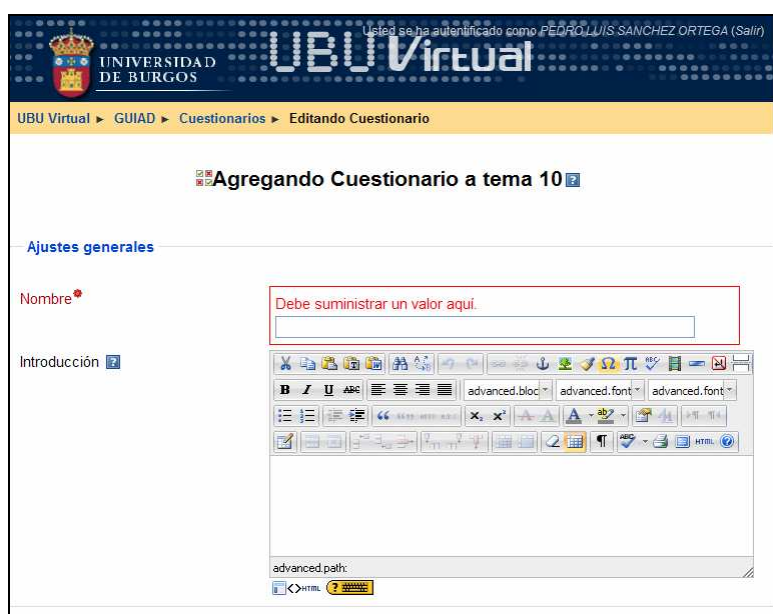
UNIVERSIDAD DE BURGOS

UBU Virtual

Usted se ha autentificado como PEDRO LUIS SANCHEZ ORTEGA (Salir)

UBU Virtual ► GUIAD ► Cuestionarios ► Editando Cuestionario

Agregando Cuestionario a tema 10

Ajustes generales

Nombre*

Debe suministrar un valor aquí.

Introducción

advanced.bloc

advanced.font

advanced.font

advanced.path: